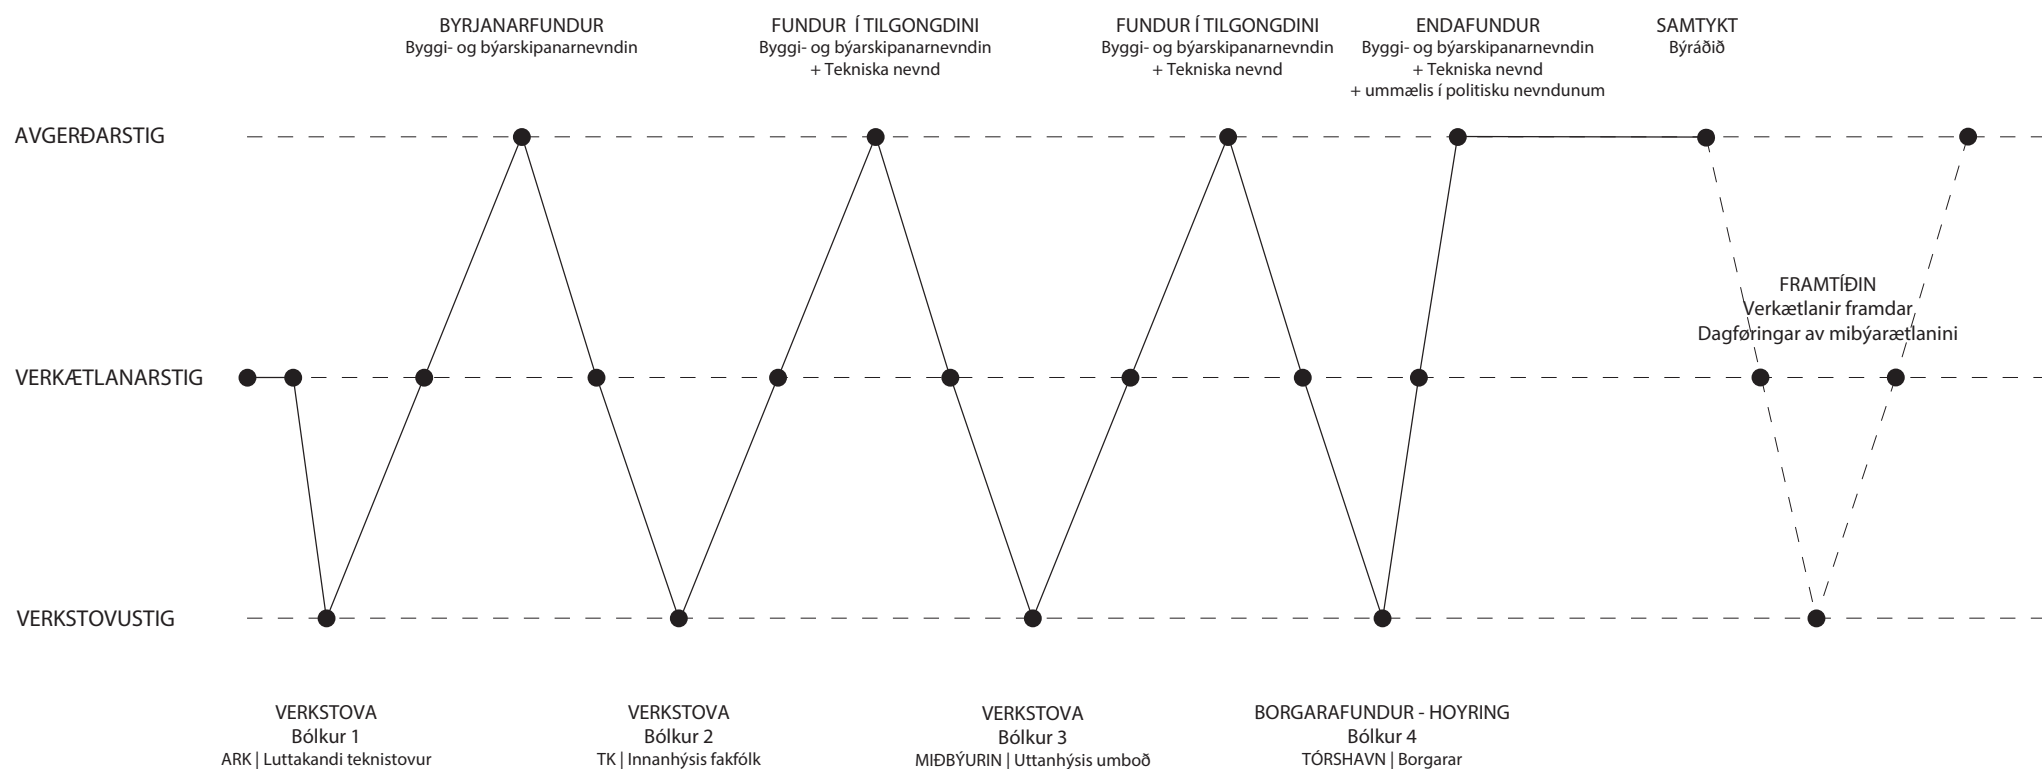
BYRJANARFUNDUR
Byggi- og býarskipanarnevndin

FUNDUR Í TILGONGDINI
Byggi- og býarskipanarnevndin
+ Tekniska nevnd

FUNDUR Í TILGONGDINI
Byggi- og býarskipanarnevndin
+ Tekniska nevnd

ENDAFUNDUR
Byggi- og býarskipanarnevndin
+ Tekniska nevnd
+ ummælis í politisku nevndunum

SAMTYKT
Býráðið

AVGERÐARSTIG

FRAMTÍÐIN
Verkætlanir framdar
Dagføringar av miðbýarætlanini

VERKÆTLANARSTIG

VERKSTOVUSTIG

VERKSTOVA
Bólkur 1
ARK | Luttakandi teknistovur

VERKSTOVA
Bólkur 2
TK | Innanhýsis fakfólk

VERKSTOVA
Bólkur 3
MIÐBÝURIN | Uttanhýsis umboð

BORGARAFUNDUR - HOYRING
Bólkur 4
TÓRSHAVN | Borgarar